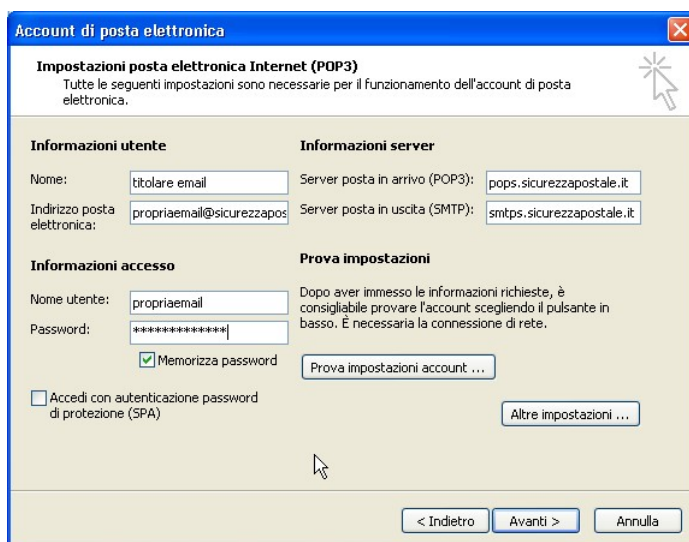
Account di posta elettronica

Impostazioni posta elettronica Internet (POP3)
Tutte le seguenti impostazioni sono necessarie per il funzionamento dell'account di posta elettronica.

Informazioni utente

Nome: titolare email

Indirizzo posta elettronica: propriaemail@sicurezzapos

Informazioni accesso

Nome utente: propriaemail

Password: **************

Memorizza password

Accedi con autenticazione password di protezione (SPA)

Informazioni server

Server posta in arrivo (POP3): pops.sicurezzapostale.it

Server posta in uscita (SMTP): smtps.sicurezzapostale.it

Prova impostazioni

Dopo aver immesso le informazioni richieste, è consigliabile provare l'account scegliendo il pulsante in basso. È necessaria la connessione di rete.

Prova impostazioni account ...

Altre impostazioni ...

< Indietro

Avanti >

Annulla